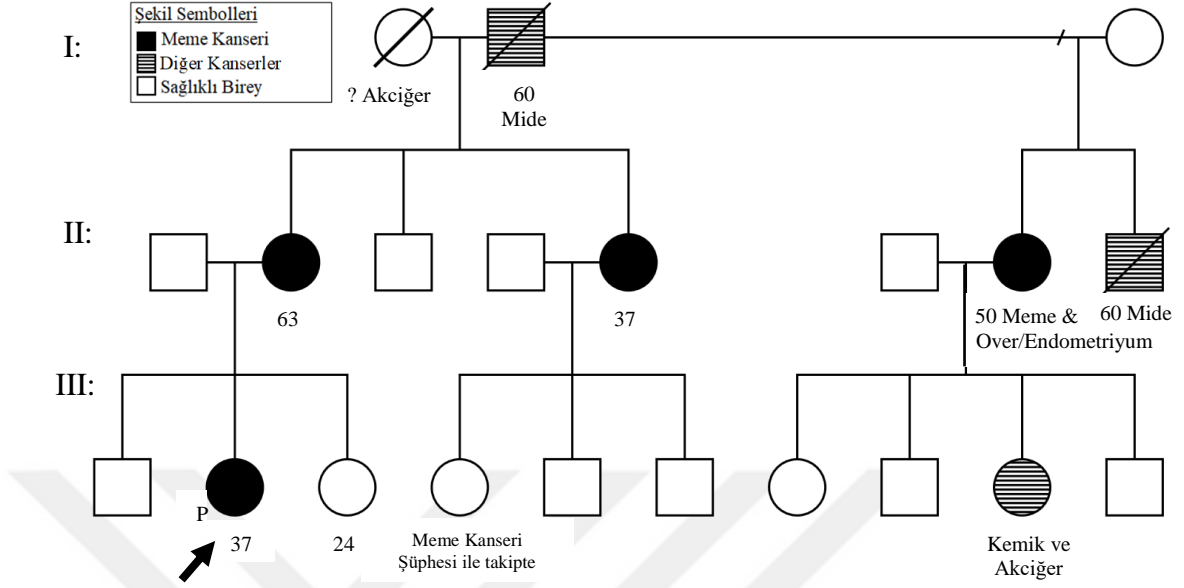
Şekil Sembolleri
Meme Kanseri
Diğer Kanserler
Sağlıklı Birey

I:

? Akciğer

60
Mide

II:

63

37

50 Meme & Over/Endometriyum

60 Mide

III:

P
37

24

Meme Kanseri Şüphesi ile takipte

Kemik ve Akciğer